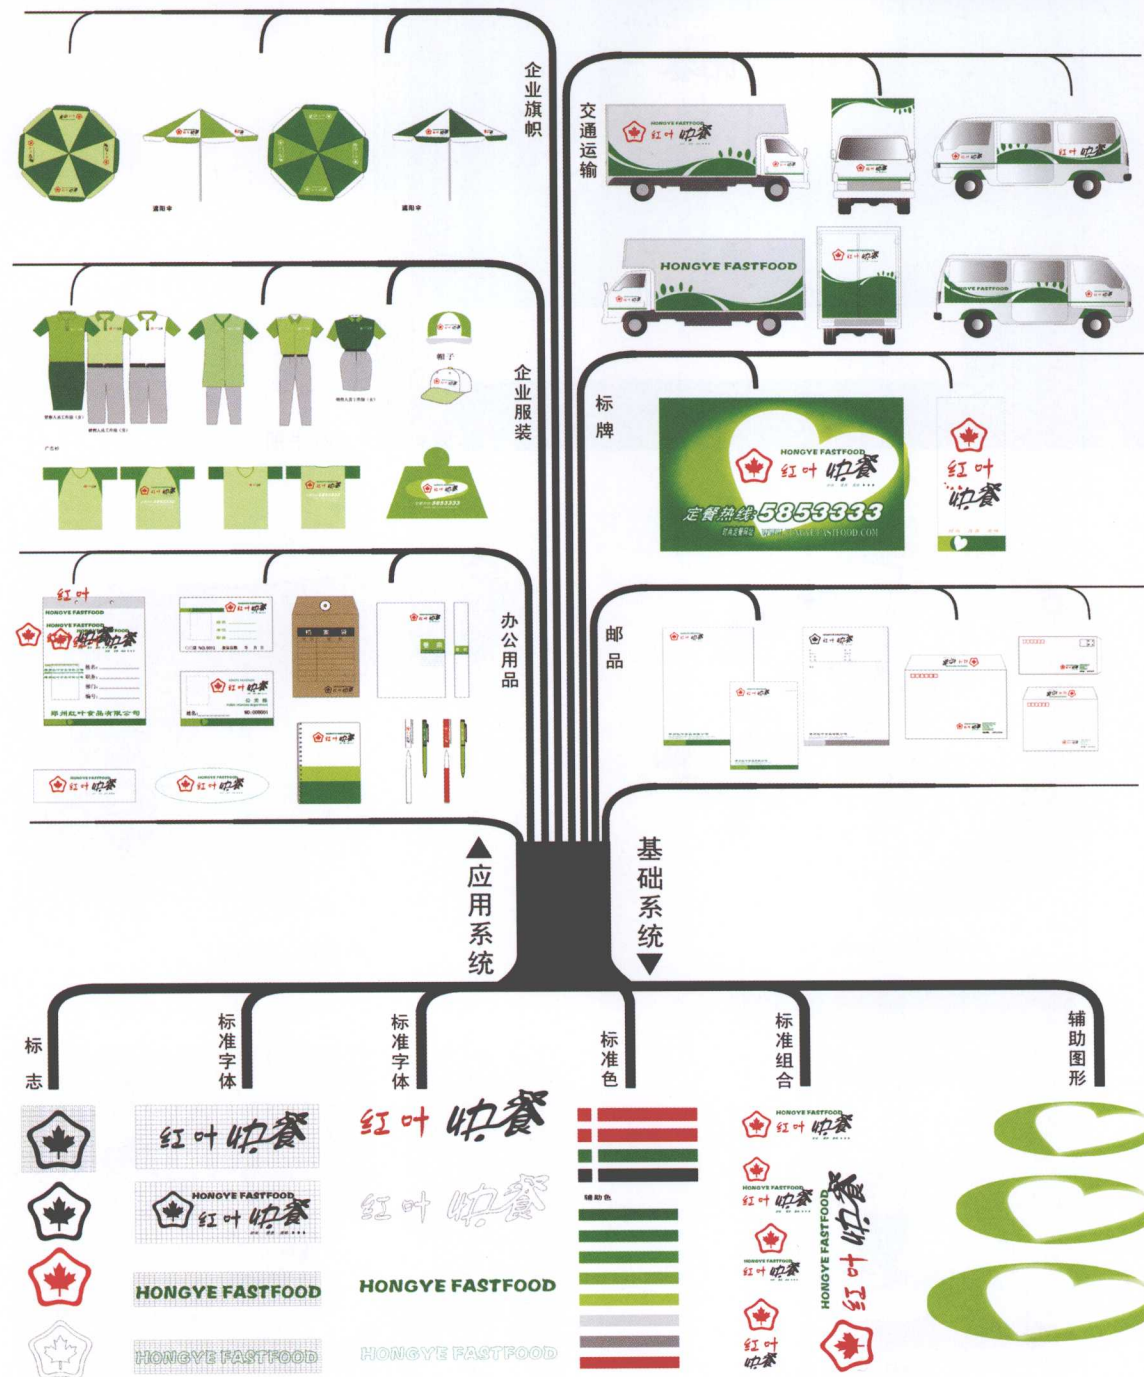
企业旗帜

遮阳伞

遮阳伞

交通运输

HONGYE FASTFOOD

红叶快餐

HONGYE FASTFOOD

企业服装

帽子

标牌

HONGYE FASTFOOD

红叶快餐

定餐热线:5853333

红叶快餐

办公用品

红叶

HONGYE FASTFOOD

红叶快餐

郑州红叶食品有限公司

邮品

应用系统

基础系统

标志

标准字体

红叶快餐

HONGYE FASTFOOD

红叶快餐

HONGYE FASTFOOD

标准字体

红叶快餐

红叶快餐

HONGYE FASTFOOD

HONGYE FASTFOOD

标准色

辅助色

标准组合

HONGYE FASTFOOD

红叶快餐

HONGYE FASTFOOD

红叶快餐

HONGYE FASTFOOD

红叶快餐

红叶快餐

HONGYE FASTFOOD

红叶快餐

辅助图形